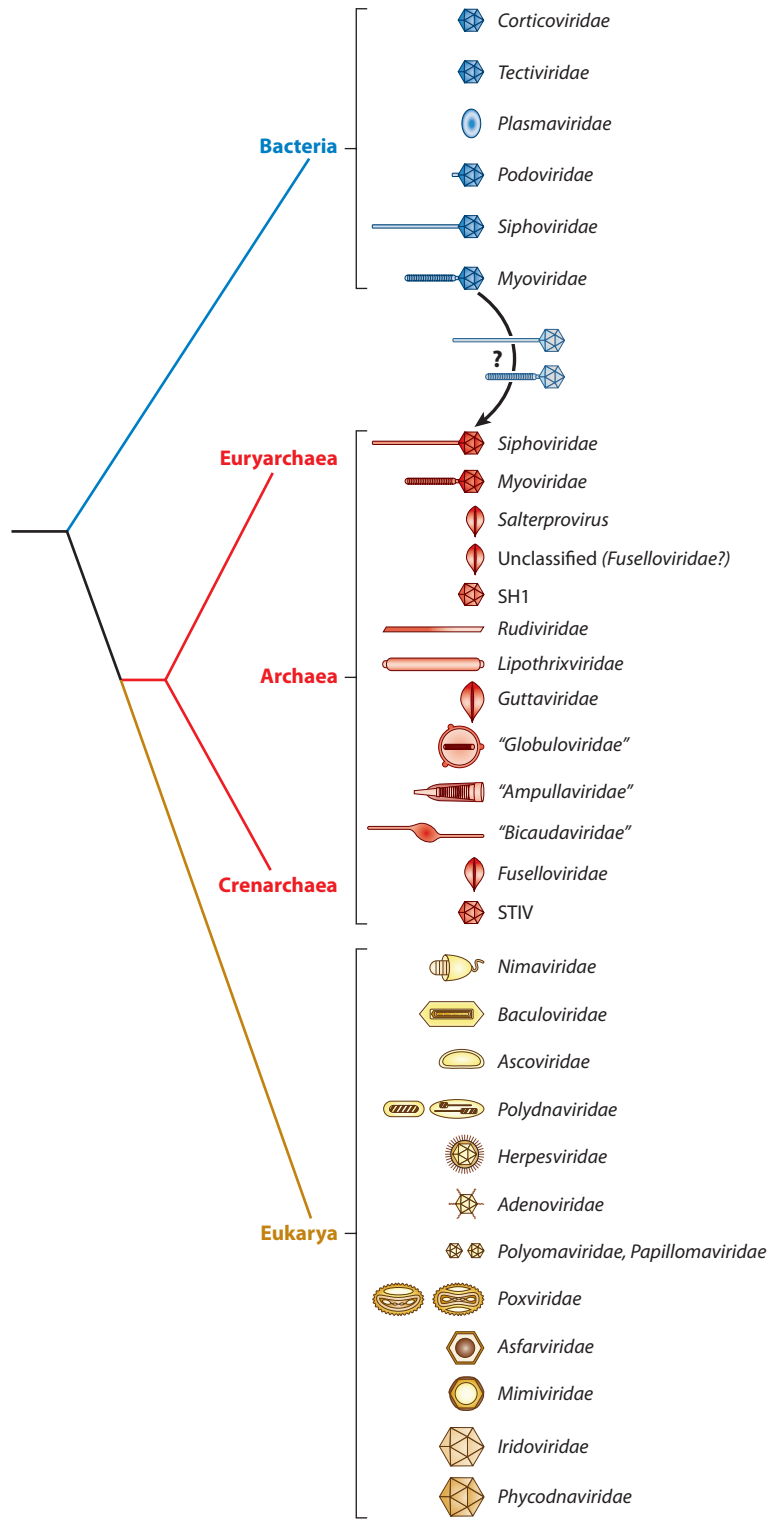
Bacteria

Corticoviridae
Tectiviridae
Plasmaviridae
Podoviridae
Siphoviridae
Myoviridae

?

Euryarchaea

Archaea

Crenarchaea

Siphoviridae
Myoviridae
Salterprovirus
Unclassified (Fuselloviridae?)
SH1
Rudiviridae
Lipothrixviridae
Guttaviridae
"Globuloviridae"
"Ampullaviridae"
"Bicaudaviridae"
Fuselloviridae
STIV

Eukarya

Nimaviridae
Baculoviridae
Ascoviridae
Polydnaviridae
Herpesviridae
Adenoviridae
Polyomaviridae, Papillomaviridae
Poxviridae
Asfarviridae
Mimiviridae
Iridoviridae
Phycodnaviridae